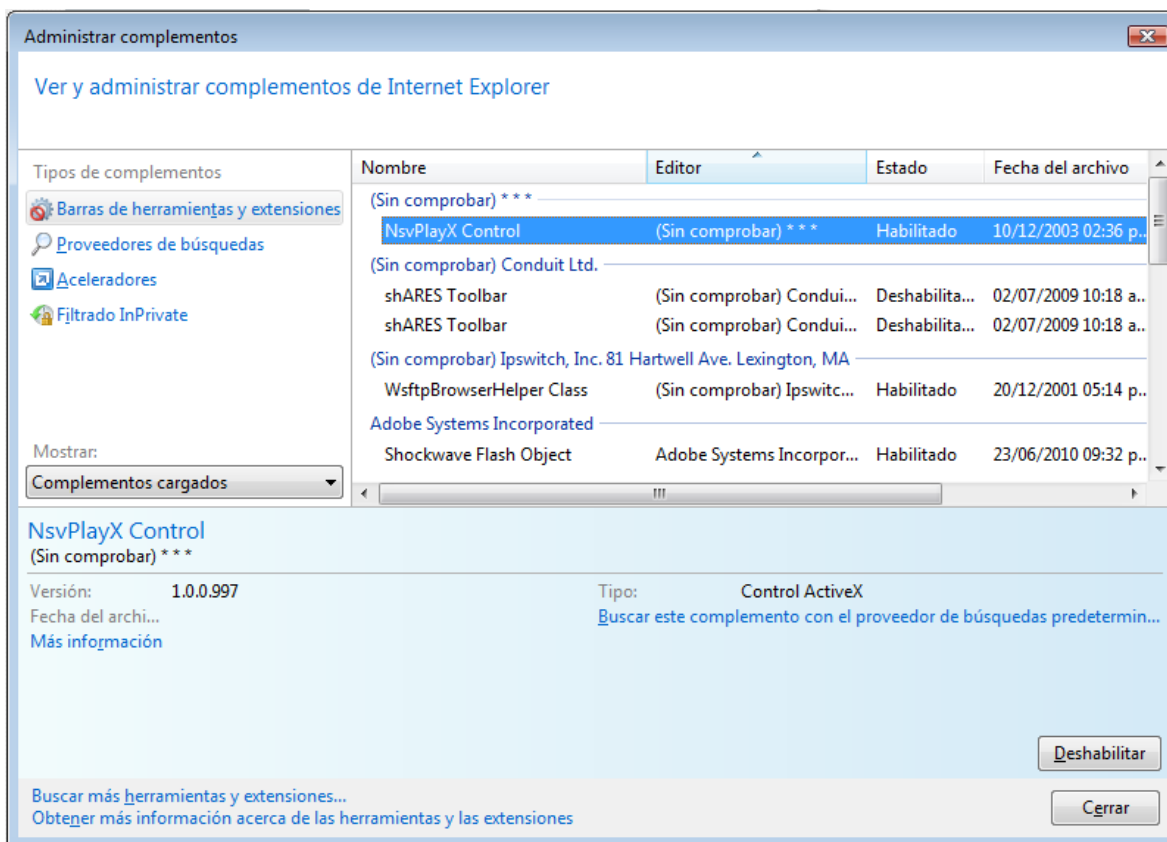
Administrar complementos

Ver y administrar complementos de Internet Explorer

Tipos de complementos

Barras de herramientas y extensiones

Proveedores de búsquedas

Aceleradores

Filtrado InPrivate

Mostrar:

Complementos cargados

| Nombre | Editor | Estado | Fecha del archivo |
|---|---|---|---|
| (Sin comprobar) * * * | | | |
| NsvPlayX Control | (Sin comprobar) * * * | Habilitado | 10/12/2003 02:36 p... |
| (Sin comprobar) Conduit Ltd. | | | |
| shARES Toolbar | (Sin comprobar) Condui... | Deshabilita... | 02/07/2009 10:18 a... |
| shARES Toolbar | (Sin comprobar) Condui... | Deshabilita... | 02/07/2009 10:18 a... |
| (Sin comprobar) Ipswitch, Inc. 81 Hartwell Ave. Lexington, MA | | | |
| WsftpBrowserHelper Class | (Sin comprobar) Ipswitc... | Habilitado | 20/12/2001 05:14 p... |
| Adobe Systems Incorporated | | | |
| Shockwave Flash Object | Adobe Systems Incorpor... | Habilitado | 23/06/2010 09:32 p... |

NsvPlayX Control
(Sin comprobar) * * *

Versión: 1.0.0.997
Fecha del archi...
Más información

Tipo: Control ActiveX
Buscar este complemento con el proveedor de búsquedas predetermin...

Deshabilitar

Buscar más herramientas y extensiones...
Obtener más información acerca de las herramientas y las extensiones

Cerrar